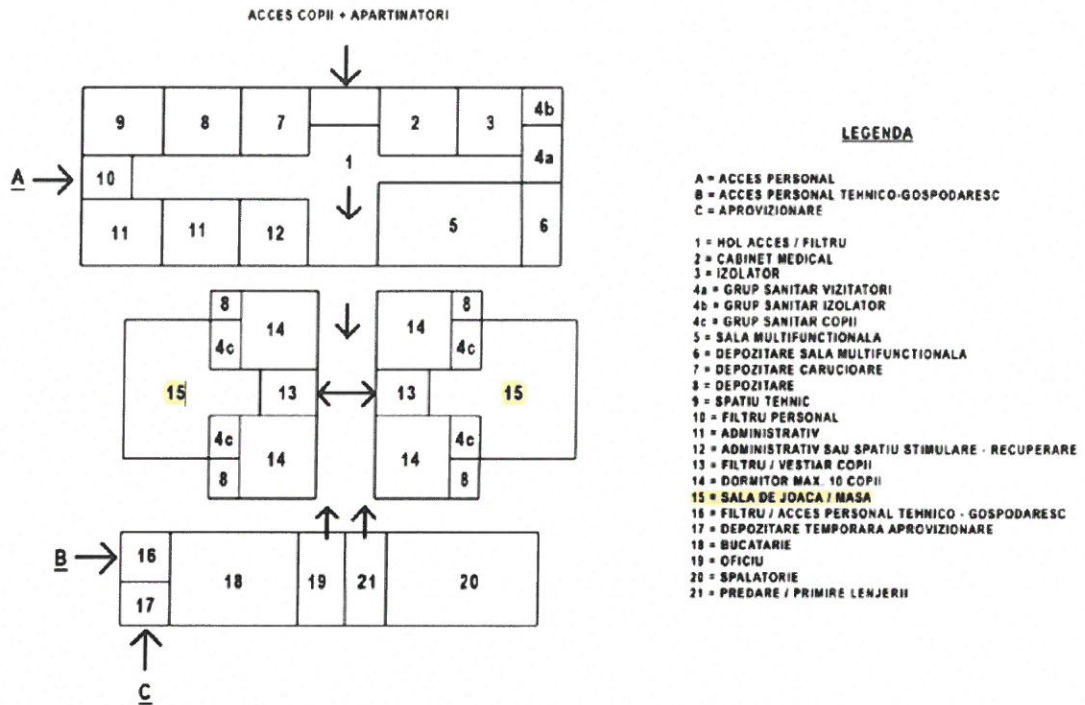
ACCES COPII + APARTINATORI

9
8
7
2
3
4b
4a
A
10
1
11
11
12
5
6

8
14
14
8
4c
4c
15
13
13
15
4c
4c
14
14
8
8

B
16
17
18
19
21
20
C

LEGENDA

A = ACCES PERSONAL
B = ACCES PERSONAL TEHNICO-GOSPODARESC
C = APROVIZIONARE

1 = HOL ACCES / FILTRU
2 = CABINET MEDICAL
3 = IZOLATOR
4a = GRUP SANITAR VIZITATORI
4b = GRUP SANITAR IZOLATOR
4c = GRUP SANITAR COPII
5 = SALA MULTIFUNCTIONALA
6 = DEPOZITARE SALA MULTIFUNCTIONALA
7 = DEPOZITARE CARUCIOARE
8 = DEPOZITARE
9 = SPATIU TEHNIC
10 = FILTRU PERSONAL
11 = ADMINISTRATIV
12 = ADMINISTRATIV SAU SPATIU STIMULARE - RECUPERARE
13 = FILTRU / VESTIAR COPII
14 = DORMITOR MAX. 10 COPII
15 = SALA DE JOACA / MASA
16 = FILTRU / ACCES PERSONAL TEHNICO - GOSPODARESC
17 = DEPOZITARE TEMPORARA APROVIZIONARE
18 = BUCATARIE
19 = OFICIU
20 = SPALATORIE
21 = PREDARE / PRIMIRE LENJERII